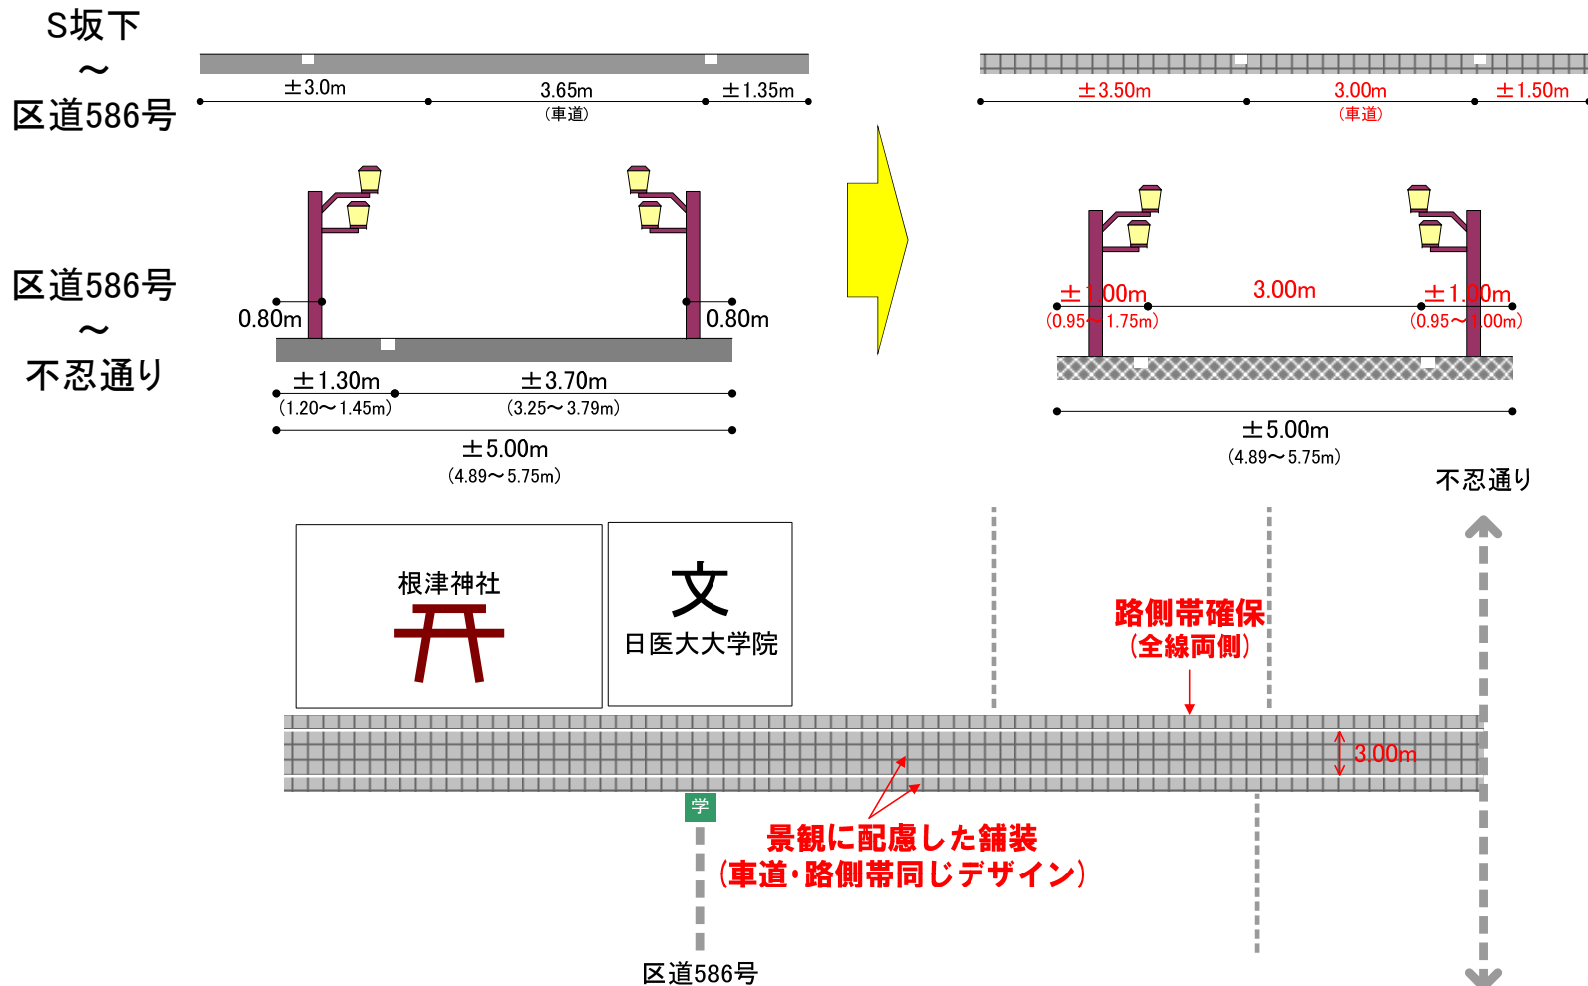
S坂下
～
区道586号

±3.0m
3.65m
（車道）
±1.35m

±3.50m
3.00m
（車道）
±1.50m

区道586号
～
不忍通り

0.80m
0.80m
±1.30m
（1.20～1.45m）
±3.70m
（3.25～3.79m）
±5.00m
（4.89～5.75m）

±1.00m
（0.95～1.75m）
3.00m
±1.00m
（0.95～1.00m）
±5.00m
（4.89～5.75m）

不忍通り

根津神社

文
日医大大学院

路側帯確保
（全線両側）

3.00m

学

景観に配慮した舗装
（車道・路側帯同じデザイン）

区道586号